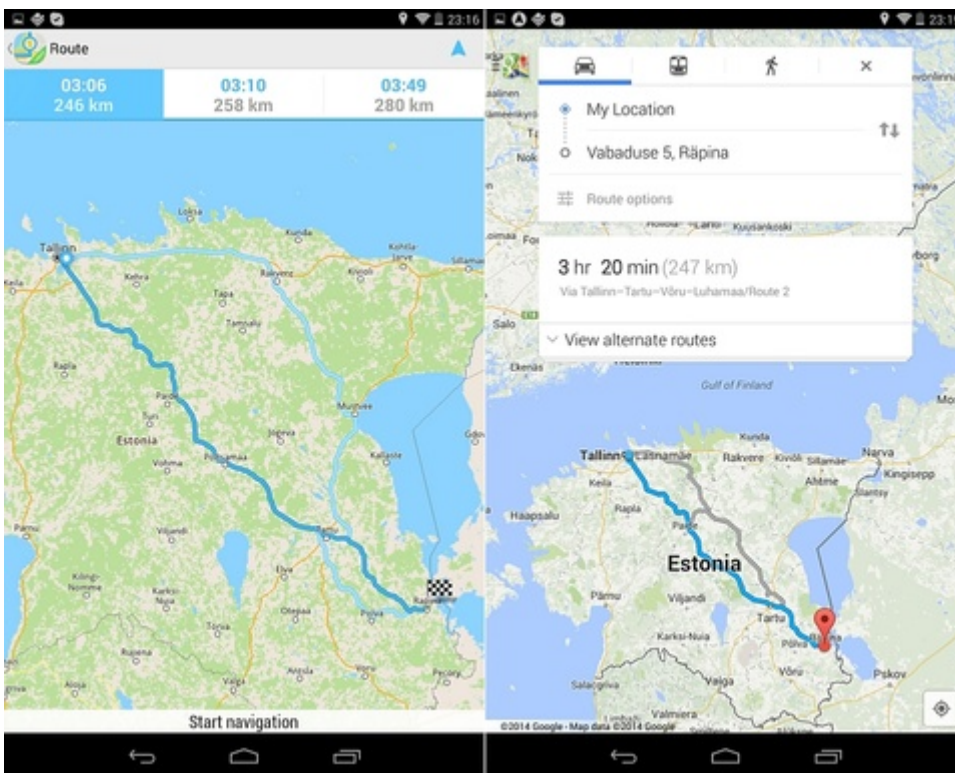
23:16

Route

03:06
246 km

03:10
258 km

03:49
280 km

Loksa
Kunda
Tallinn
Kohtla-Järve
Sillamäe
Keila
Kehra
Rakvere
Tapa
Tamsalu
Rapla
Paide
Türi
Mustvee
Estonia
Jõgeva
Põltsamaa
Kallaste
Vohma
Viljandi
Pärnu
Tartu
Elva
Kilingi-Nõmme
Karksi-Nuia
Otepää
Põlva
Räpina
Tõrva
Rujiena
Antsla
Valga
Aloja

Start navigation

23:1

My Location
Vabaduse 5, Räpina
Route options

3 hr 20 min (247 km)
Via Tallinn–Tartu–Võru–Luhamaa/Route 2

View alternate routes

Salo
Ekenäs
Gulf of Finland
Kuusankoski
Kunda
Tallinn
Lasnamäe
Rakvere
Kiviõli
Sillamäe
Narva
Kingisepp
Keila
Ahtme
Slantsy
Haapsalu
Rapla
Paide
Estonia
Pärnu
Viljandi
Tartu
Karksi-Nuia
Põlva
Räpina
Võru
Pskov
Valga
Salacgrīva
Valmiera

©2014 Google · Map data ©2014 Google